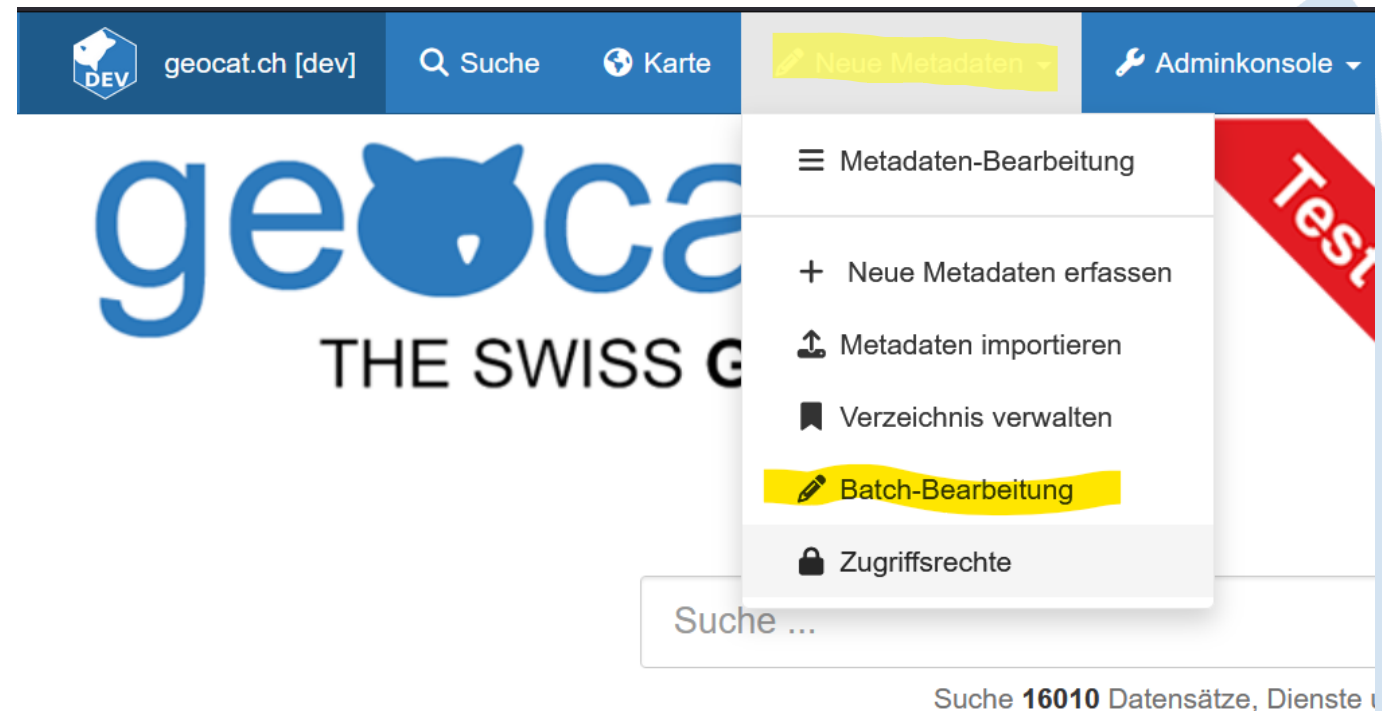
DEV geocat.ch [dev] Suche Karte Neue Metadaten Adminkonsole

geocat

THE SWISS G

Test

Metadaten-Bearbeitung

Neue Metadaten erfassen

Metadaten importieren

Verzeichnis verwalten

Batch-Bearbeitung

Zugriffsrechte

Suche ...

Suche **16010** Datensätze, Dienste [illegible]